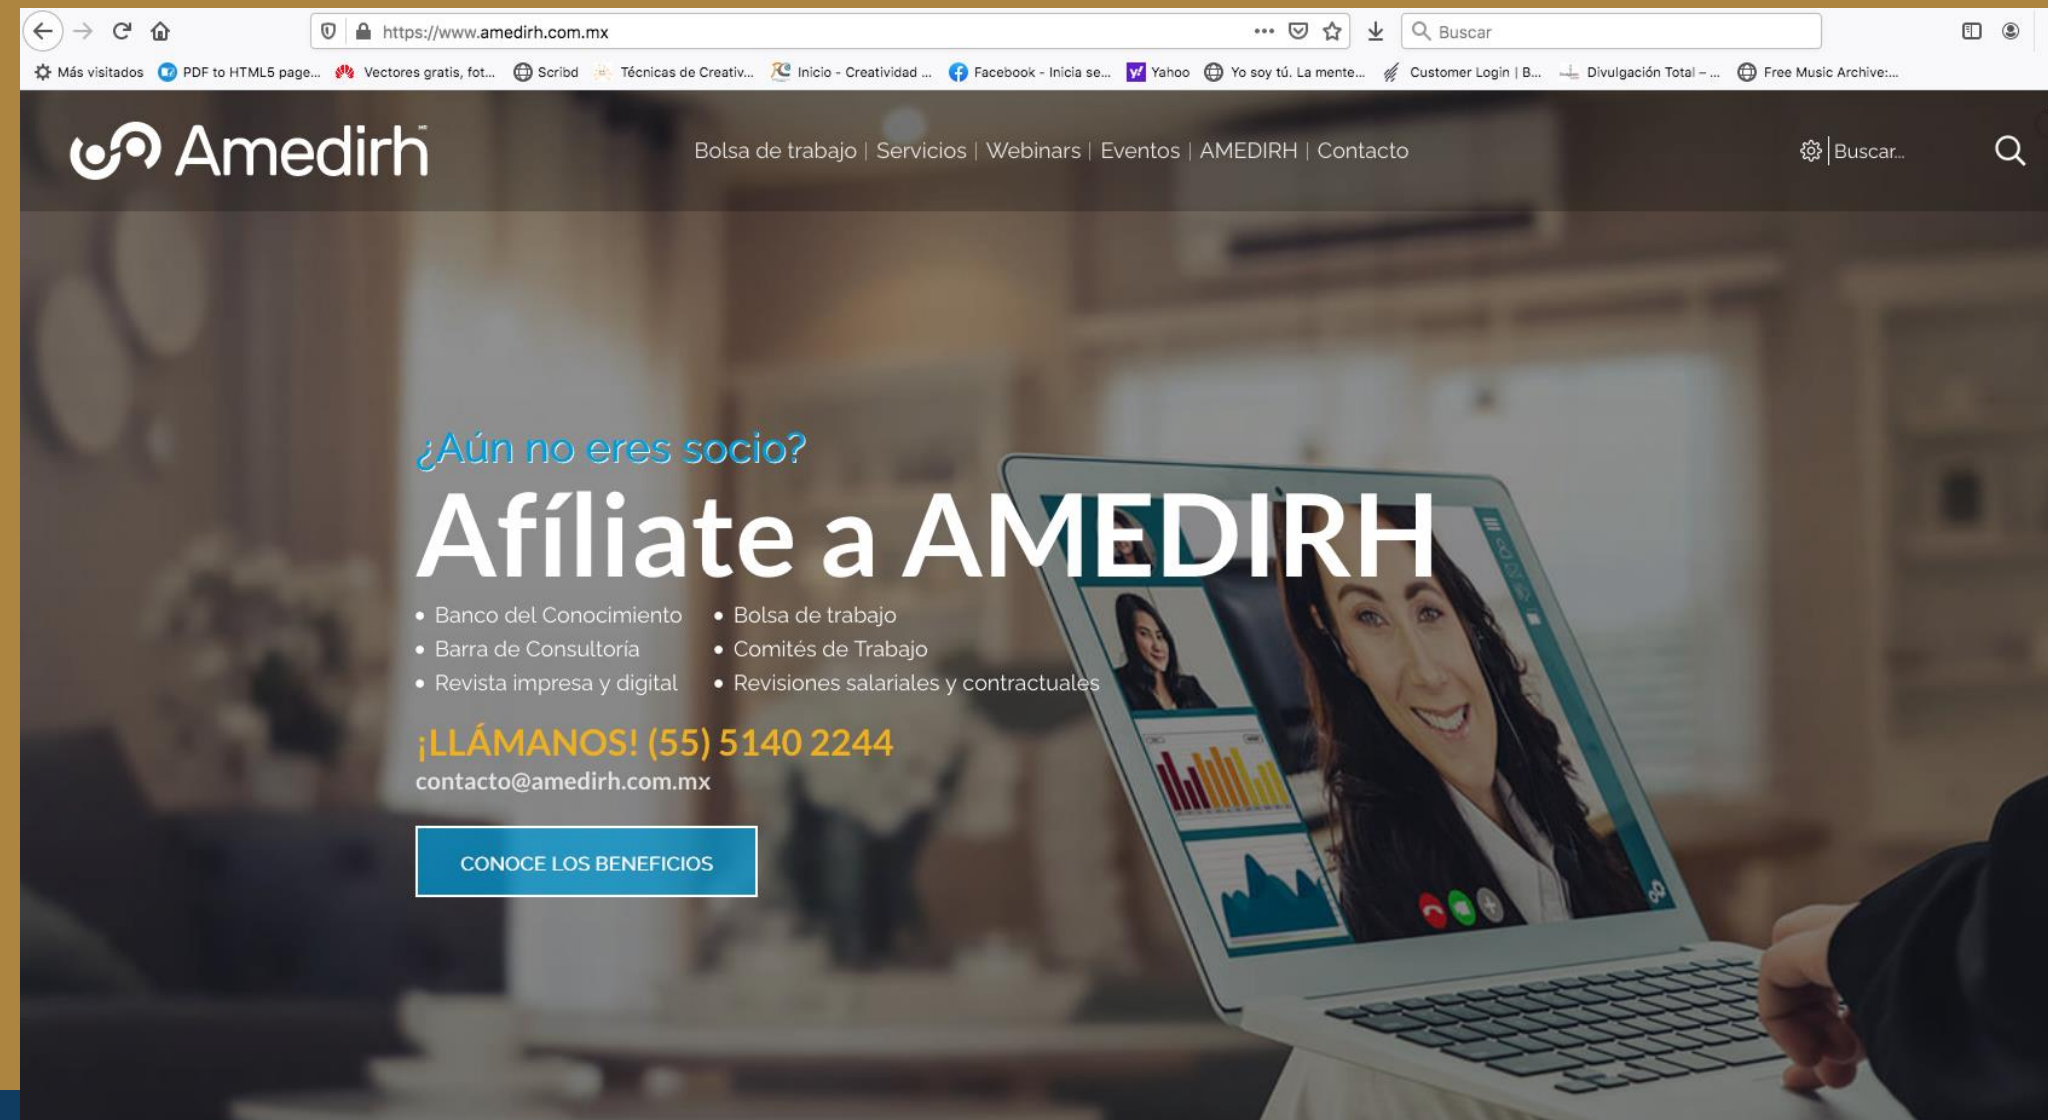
https://www.amedirh.com.mx

Buscar

Más visitados PDF to HTML5 page... Vectores gratis, fot... Scribd Técnicas de Creativ... Inicio - Creatividad ... Facebook - Inicia se... Yahoo Yo soy tú. La mente... Customer Login | B... Divulgación Total – ... Free Music Archive:...

Amedirh

Bolsa de trabajo | Servicios | Webinars | Eventos | AMEDIRH | Contacto

Buscar...

¿Aún no eres socio?

Afíliate a AMEDIRH

• Banco del Conocimiento
• Barra de Consultoría
• Revista impresa y digital
• Bolsa de trabajo
• Comités de Trabajo
• Revisiones salariales y contractuales

¡LLÁMANOS! (55) 5140 2244
contacto@amedirh.com.mx

CONOCE LOS BENEFICIOS